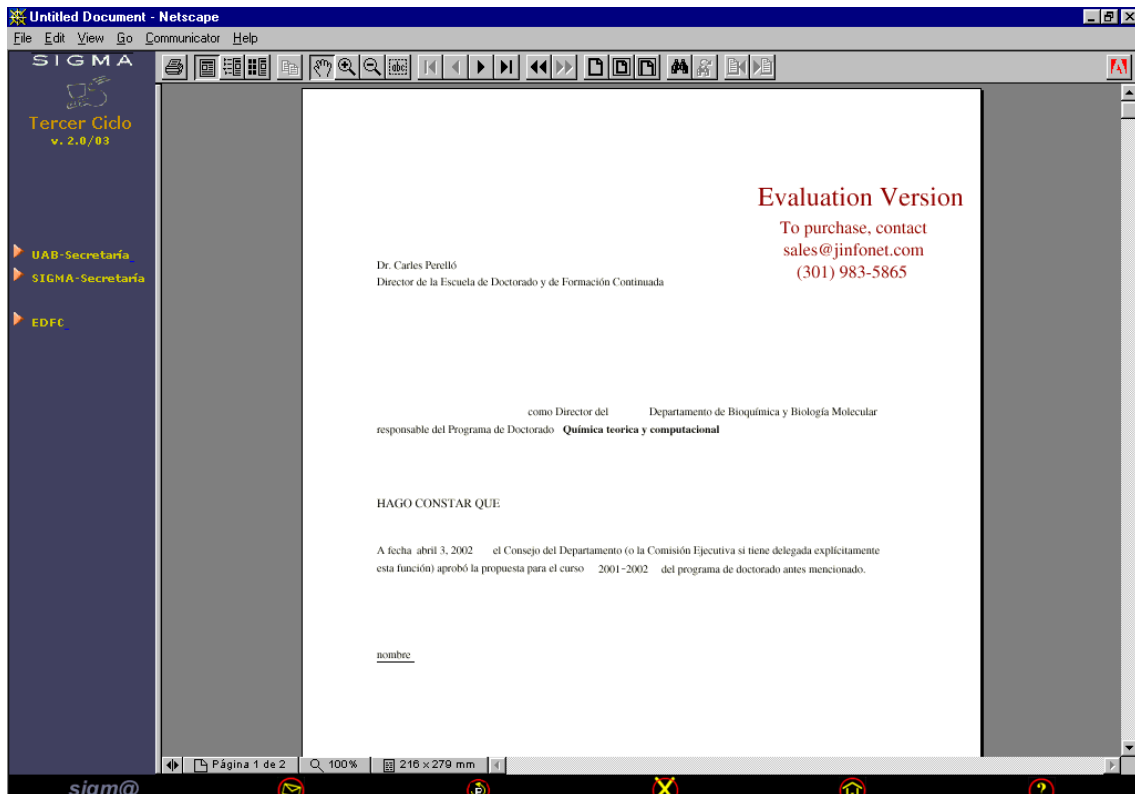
Untitled Document - Netscape
File Edit View Go Communicator Help

SIGMA
Tercer Ciclo
v. 2.0/03

UAB-Secretaría
SIGMA-Secretaría
EDFC

Evaluation Version
To purchase, contact
sales@jinfonet.com
(301) 983-5865

Dr. Carles Perelló
Director de la Escuela de Doctorado y de Formación Continuada

como Director del Departamento de Bioquímica y Biología Molecular
responsable del Programa de Doctorado **Química teorica y computacional**

HAGO CONSTAR QUE

A fecha abril 3, 2002 el Consejo del Departamento (o la Comisión Ejecutiva si tiene delegada explícitamente esta función) aprobó la propuesta para el curso 2001-2002 del programa de doctorado antes mencionado.

nombre

Página 1 de 2 100% 216 x 279 mm

sigm@